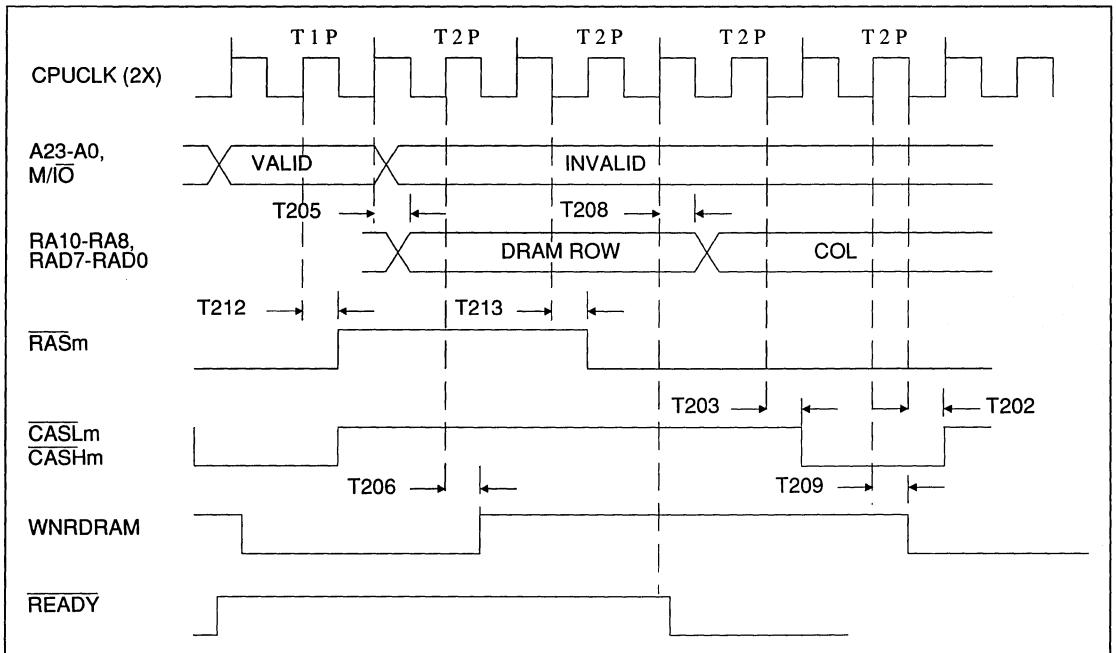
T1P T2P T2P T2P T2P

CPUCLK (2X)

A23-A0, M/$\overline{IO}$

VALID

INVALID

T205

T208

RA10-RA8, RAD7-RAD0

DRAM ROW

COL

T212

T213

$\overline{RAS}$m

T203

T202

$\overline{CASL}$m
$\overline{CASH}$m

T206

T209

WNRDRAM

$\overline{READY}$